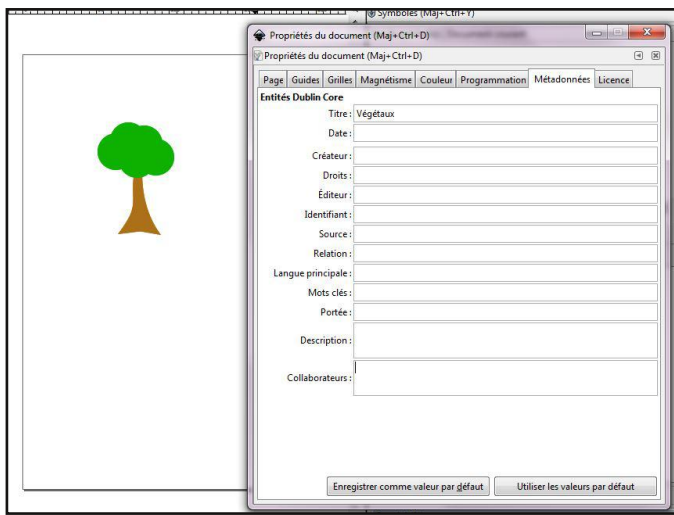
Symboles (Maj+Ctrl+Y)

Propriétés du document (Maj+Ctrl+D)

Propriétés du document (Maj+Ctrl+D)

Page | Guides | Grilles | Magnétisme | Couleur | Programmation | Métadonnées | Licence

Entités Dublin Core

Titre : Végétaux

Date :

Créateur :

Droits :

Éditeur :

Identifiant :

Source :

Relation :

Langue principale :

Mots clés :

Portée :

Description :

Collaborateurs :

Enregistrer comme valeur par défaut

Utiliser les valeurs par défaut